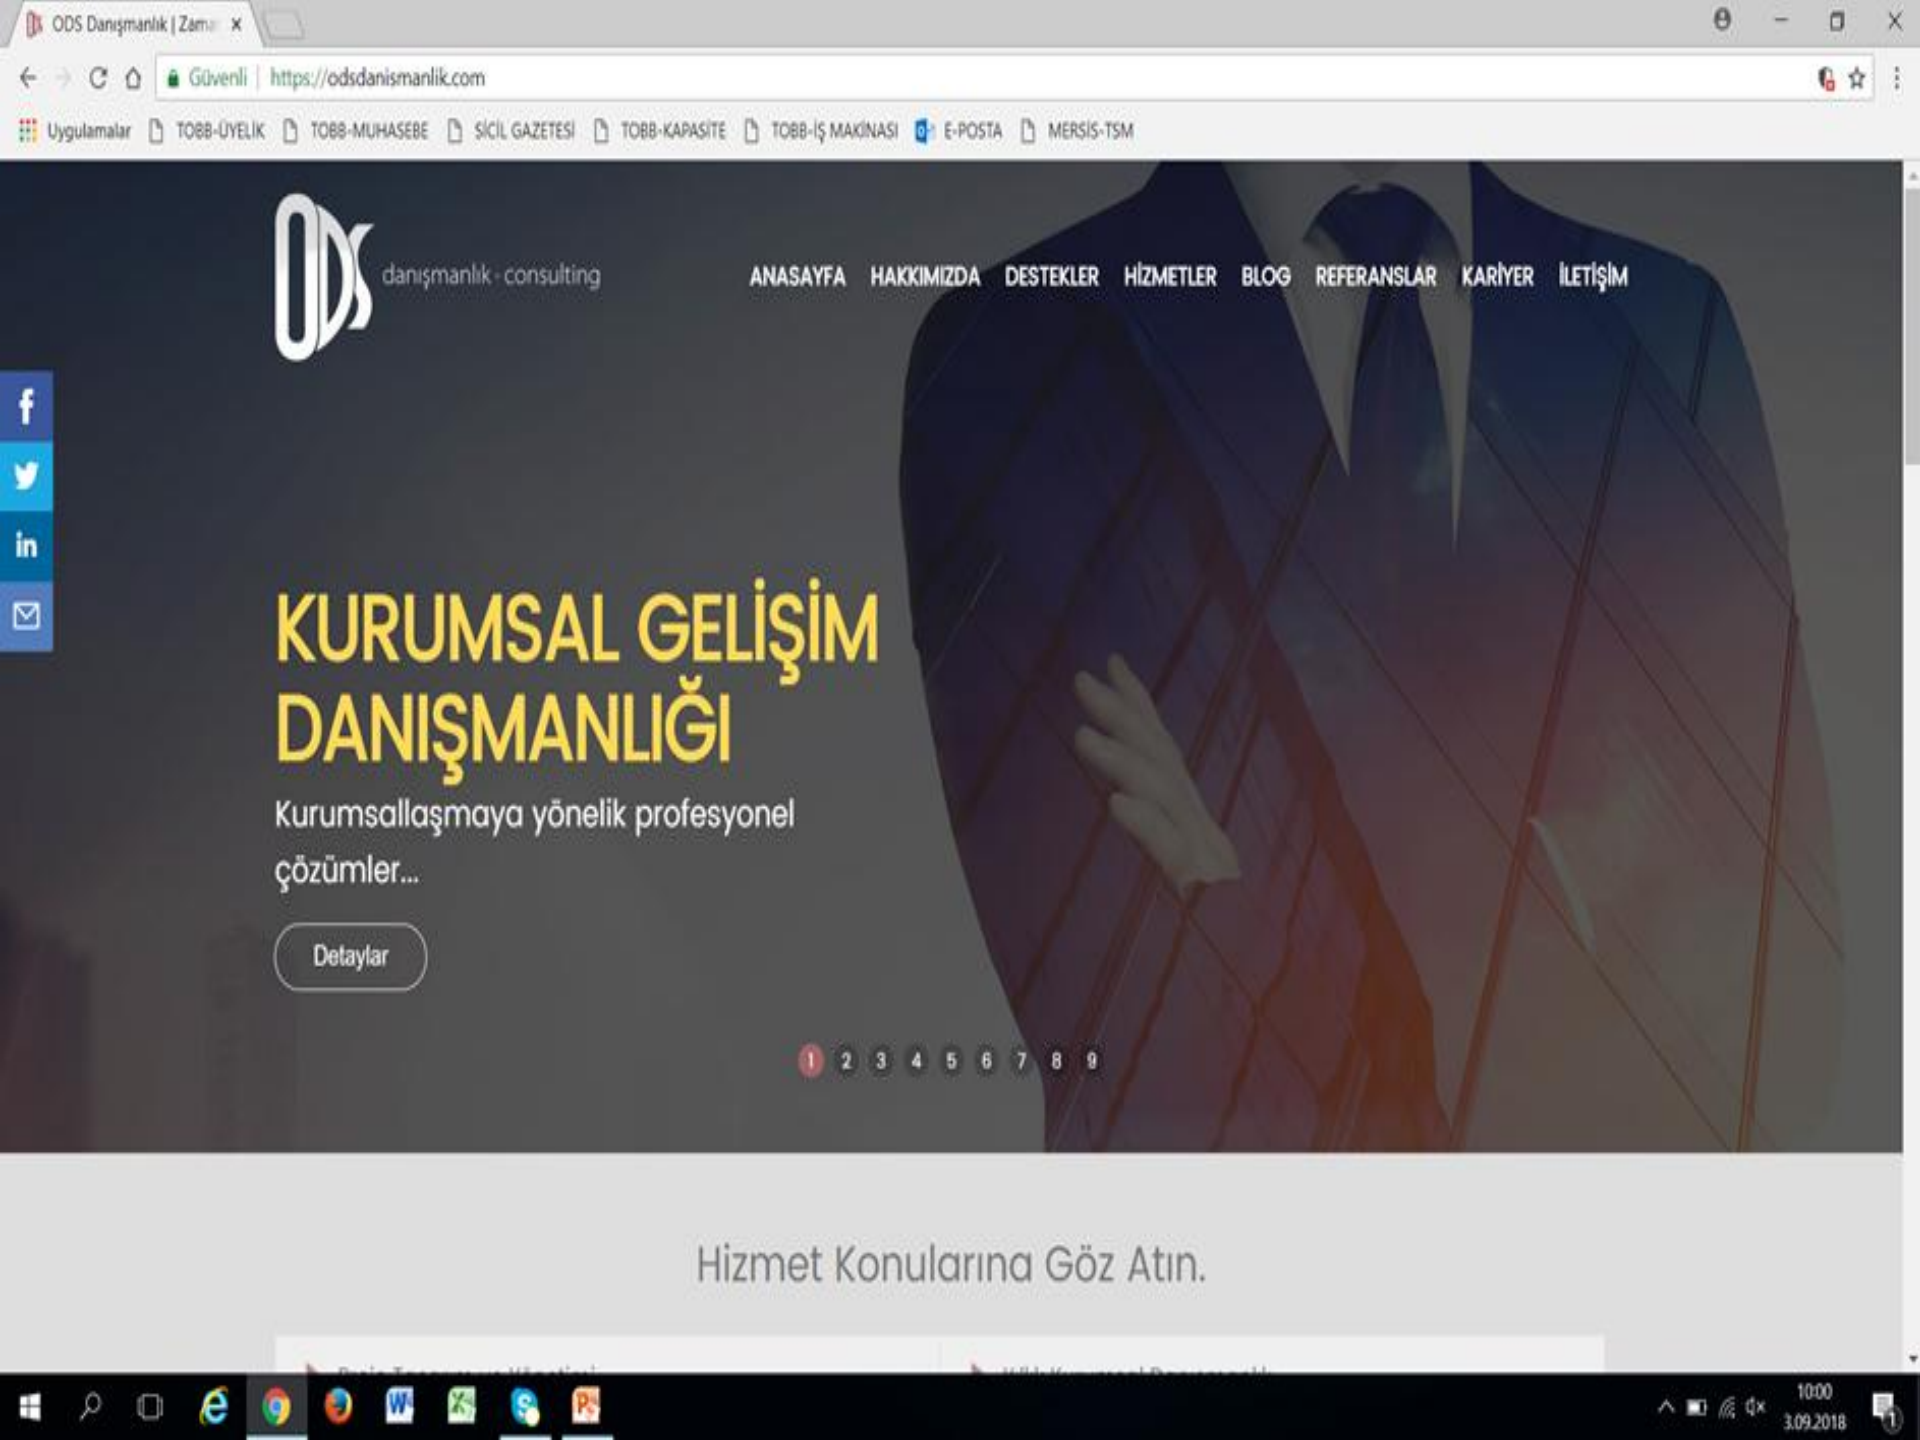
ODS Danışmanlık | Zam

Güvenli | https://odsdanismanlik.com

Uygulamalar  TOBB-ÜYELİK  TOBB-MUHASEBE  SİCİL GAZETESİ  TOBB-KAPASİTE  TOBB-İŞ MAKİNASI  E-POSTA  MERSİS-TSM

ODS danışmanlık · consulting

ANASAYFA  HAKKIMIZDA  DESTEKLER  HİZMETLER  BLOG  REFERANSLAR  KARİYER  İLETİŞİM

KURUMSAL GELİŞİM DANIŞMANLIĞI

Kurumsallaşmaya yönelik profesyonel çözümler...

Detaylar

1 2 3 4 5 6 7 8 9

Hizmet Konularına Göz Atın.

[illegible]  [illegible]

10:00
3.09.2018